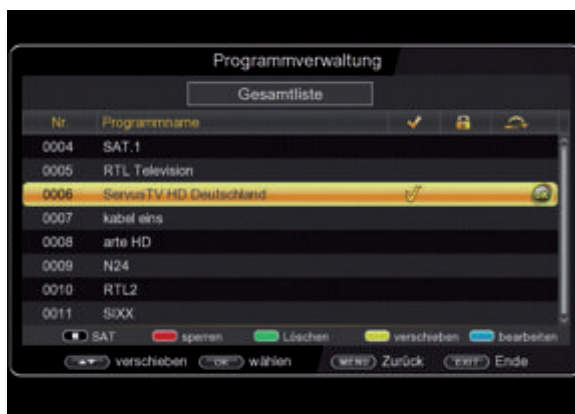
Programmverwaltung

Gesamtliste

| Nr. | Programmname |
|---|---|
| 0004 | SAT.1 |
| 0005 | RTL Television |
| 0006 | ServusTV HD Deutschland |
| 0007 | kabel eins |
| 0008 | arte HD |
| 0009 | N24 |
| 0010 | RTL2 |
| 0011 | SIXX |

SAT sperren Löschen verschieben bearbeiten

verschieben OK wählen MENU Zurück EXIT Ende